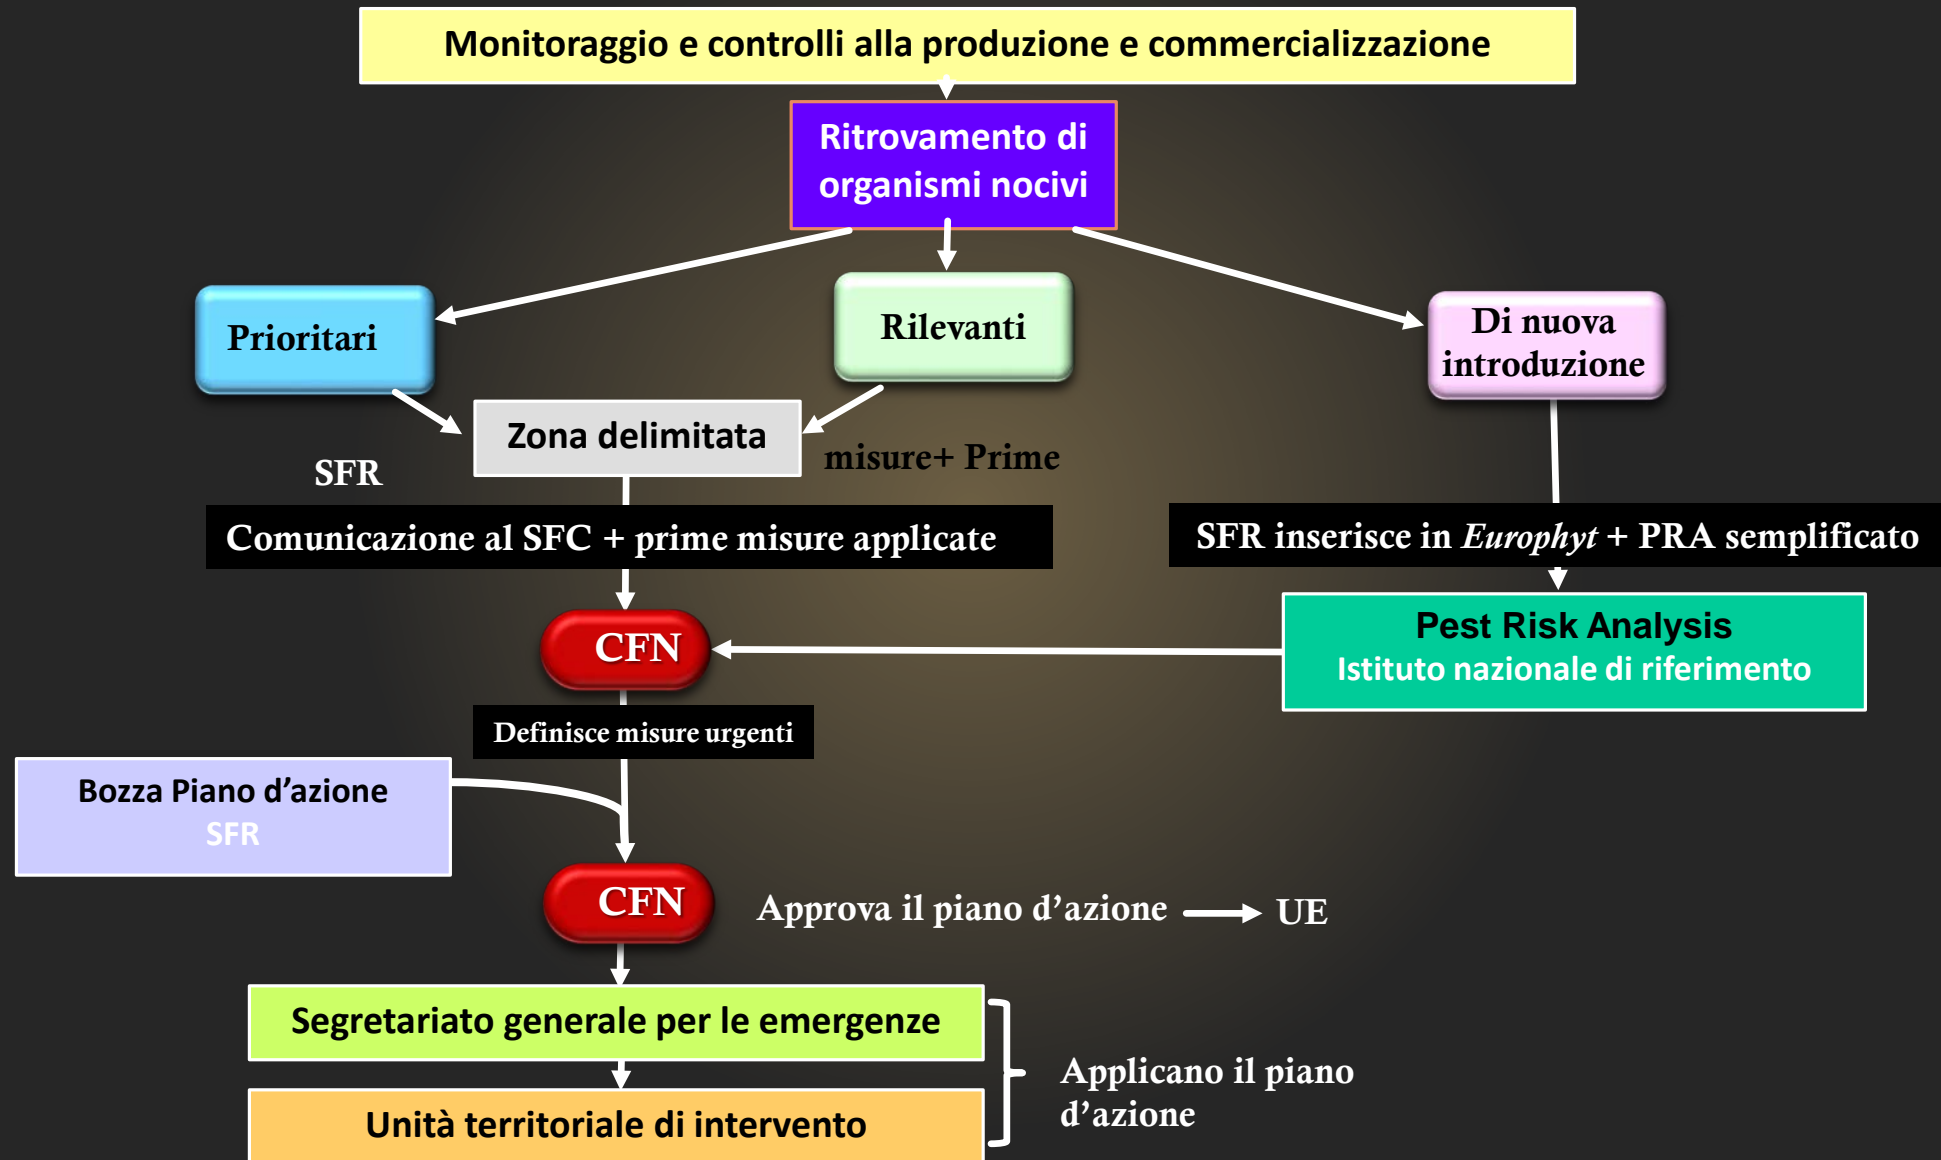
Monitoraggio e controlli alla produzione e commercializzazione

Ritrovamento di organismi nocivi

Prioritari

Rilevanti

Di nuova introduzione

Zona delimitata

SFR

misure+ Prime

Comunicazione al SFC + prime misure applicate

SFR inserisce in *Europhyt* + PRA semplificato

CFN

Pest Risk Analysis
Istituto nazionale di riferimento

Definisce misure urgenti

Bozza Piano d'azione
SFR

CFN

Approva il piano d'azione → UE

Segretariato generale per le emergenze

Unità territoriale di intervento

Applicano il piano d'azione